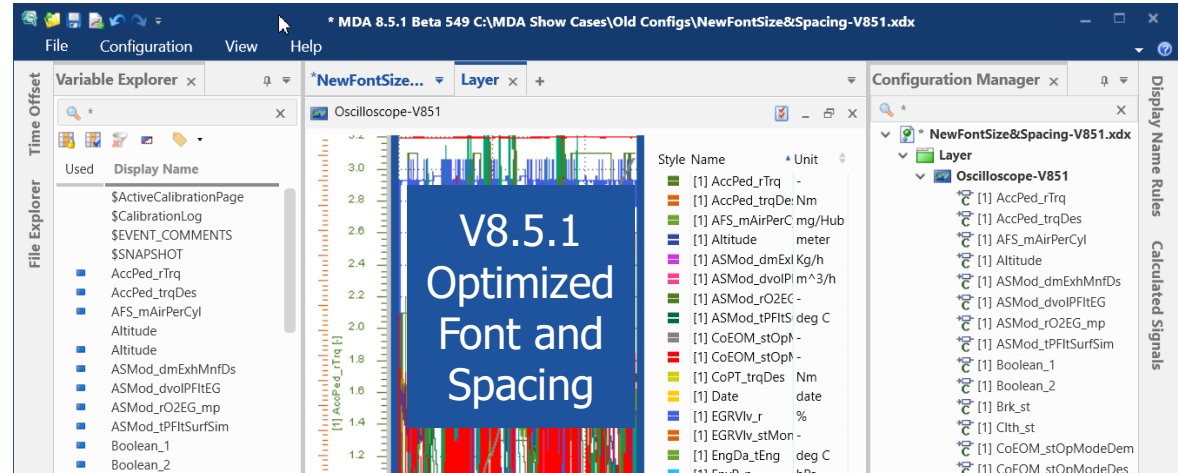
* MDA 8.5.1 Beta 549 C:\MDA Show Cases\Old Configs\NewFontSize&Spacing-V851.xdx

File Configuration View Help

Time Offset

File Explorer

Variable Explorer

Used Display Name

$ActiveCalibrationPage
$CalibrationLog
$EVENT_COMMENTS
$SNAPSHOT
AccPed_rTrq
AccPed_trqDes
AFS_mAirPerCyl
Altitude
Altitude
ASMod_dmExhMnfDs
ASMod_dvolPFltEG
ASMod_rO2EG_mp
ASMod_tPFltSurfSim
Boolean_1
Boolean_2

*NewFontSize... Layer +

Oscilloscope-V851

3.2
3.0
2.8
2.6
2.4
2.2
2.0
1.8
1.6
1.4
1.2

[1] AccPed_rTrq [-]

V8.5.1 Optimized Font and Spacing

| Style | Name | Unit |
|---|---|---|
| | [1] AccPed_rTrq | - |
| | [1] AccPed_trqDes | Nm |
| | [1] AFS_mAirPerC | mg/Hub |
| | [1] Altitude | meter |
| | [1] ASMod_dmExl | Kg/h |
| | [1] ASMod_dvolPl | m^3/h |
| | [1] ASMod_rO2EG | - |
| | [1] ASMod_tPFltSl | deg C |
| | [1] CoEOM_stOpN | - |
| | [1] CoEOM_stOpN | - |
| | [1] CoPT_trqDes | Nm |
| | [1] Date | date |
| | [1] EGRVlv_r | % |
| | [1] EGRVlv_stMon | - |
| | [1] EngDa_tEng | deg C |
| | [1] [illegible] | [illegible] |

Configuration Manager

* NewFontSize&Spacing-V851.xdx
Layer
Oscilloscope-V851
[1] AccPed_rTrq
[1] AccPed_trqDes
[1] AFS_mAirPerCyl
[1] Altitude
[1] ASMod_dmExhMnfDs
[1] ASMod_dvolPFltEG
[1] ASMod_rO2EG_mp
[1] ASMod_tPFltSurfSim
[1] Boolean_1
[1] Boolean_2
[1] Brk_st
[1] Clth_st
[1] CoEOM_stOpModeDem
[1] CoEOM_stOpModeDes

Display Name Rules

Calculated Signals